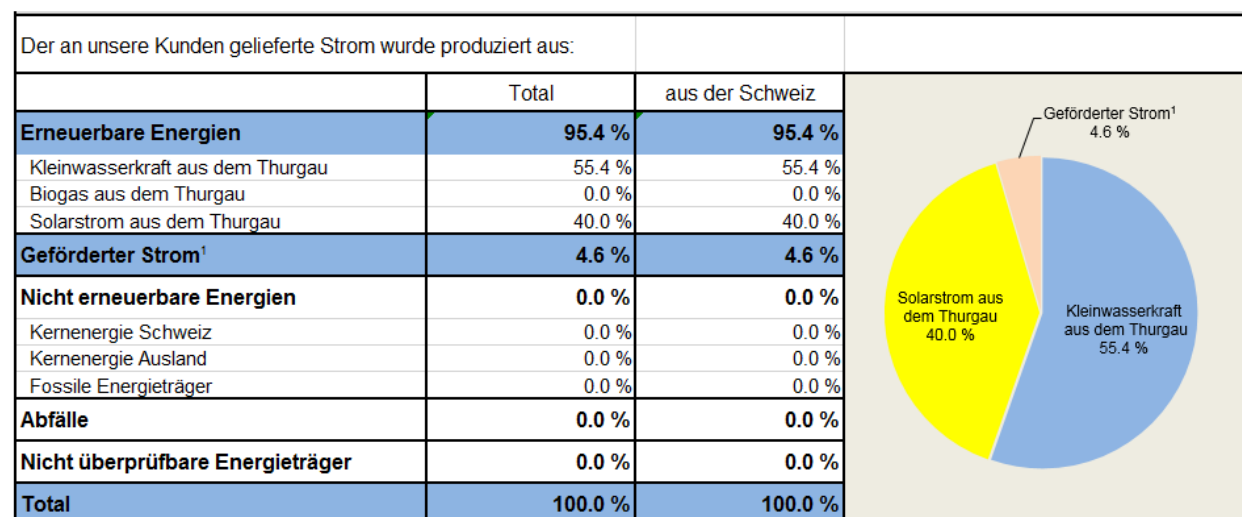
Der an unsere Kunden gelieferte Strom wurde produziert aus:

| | Total | aus der Schweiz |
|---|---|---|
| **Erneuerbare Energien** | **95.4 %** | **95.4 %** |
| Kleinwasserkraft aus dem Thurgau | 55.4 % | 55.4 % |
| Biogas aus dem Thurgau | 0.0 % | 0.0 % |
| Solarstrom aus dem Thurgau | 40.0 % | 40.0 % |
| **Geförderter Strom$^1$** | **4.6 %** | **4.6 %** |
| **Nicht erneuerbare Energien** | **0.0 %** | **0.0 %** |
| Kernenergie Schweiz | 0.0 % | 0.0 % |
| Kernenergie Ausland | 0.0 % | 0.0 % |
| Fossile Energieträger | 0.0 % | 0.0 % |
| **Abfälle** | **0.0 %** | **0.0 %** |
| **Nicht überprüfbare Energieträger** | **0.0 %** | **0.0 %** |
| **Total** | **100.0 %** | **100.0 %** |

Geförderter Strom$^1$ 4.6 %

Solarstrom aus dem Thurgau 40.0 %

Kleinwasserkraft aus dem Thurgau 55.4 %